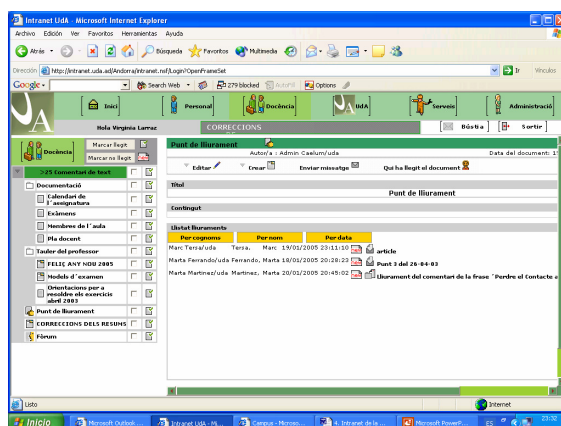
Intranet UdA - Microsoft Internet Explorer

Archivo Edición Ver Favoritos Herramientas Ayuda

Atrás Búsqueda Favoritos Multimedia

Dirección http://intranet.uda.ad/Andorra/intranet.nsf/Login?OpenFrameSet

Ir Vínculos

Google Search Web 279 blocked AutoFill Options

Inici Personal Docència UdA Serveis Administració

Hola Virginia Larraz CORRECCIONS Bústia Sortir

Docència Marcar llegit Marcar no llegit

>25 Comentari de text

Documentació

Calendari de l'assignatura

Exàmens

Membres de l'aula

Pla docent

Tauler del professor

FELIÇ ANY NOU 2005

Models d'examen

Orientacions per a recollir els exercicis abril 2003

Punt de lliurament

CORRECCIONS DELS RESUMS

Fòrum

Punt de lliurament

Autor/a : Admin Caelum/uda

Data del document: 1

Editar Crear Enviar missatge Qui ha llegit el document

Títol

Punt de lliurament

Contingut

Llistat lliuraments

| Per cognoms | Per nom | Per data |
|---|---|---|
| Marc Tersa/uda | Tersa, Marc | 19/01/2005 23:11:10 article |
| Marta Ferrando/uda | Ferrando, Marta | 18/01/2005 20:28:23 Punt 3 del 26-04-03 |
| Marta Martínez/uda | Martínez, Marta | 20/01/2005 20:45:02 Lliurament del comentari de la frase "Perdre el Contacte a |

Listo

Internet

Inicio Microsoft Outlook... Intranet UdA - Mi... Campus - Microso... 4. Intranet de la ... Microsoft PowerP... ES 23:32